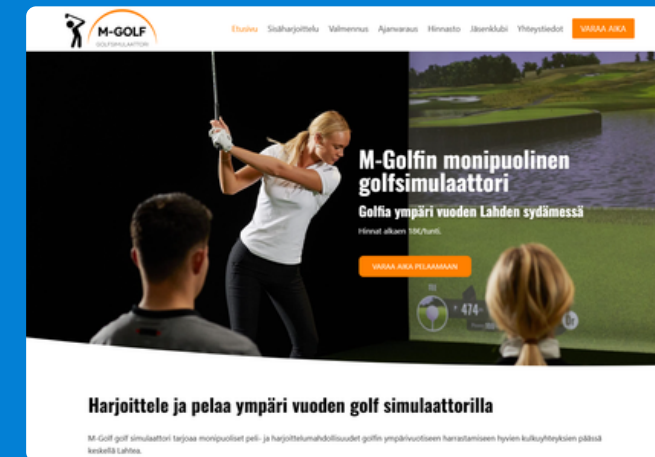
M-GOLF
GOLFSIMULAATTORI

Etusivu Sisäharjoittelu Valmennus Ajanvaraus Hinnasto Jäsenklubi Yhteystiedot VARAA AIKA

M-Golfin monipuolinen golfsimulaattori

Golfia ympäri vuoden Lahden sydämessä

Hinnat alkaen 18€/tunti.

VARAA AIKA PELAAMAAN

474

Harjoittele ja pelaa ympäri vuoden golf simulaattorilla

M-Golf golf simulaattori tarjoaa monipuoliset peli- ja harjoittelumahdollisuudet golfin ympärivuotiseen harrastamiseen hyvien kulkuyhteyksien päässä keskellä Lahtea.